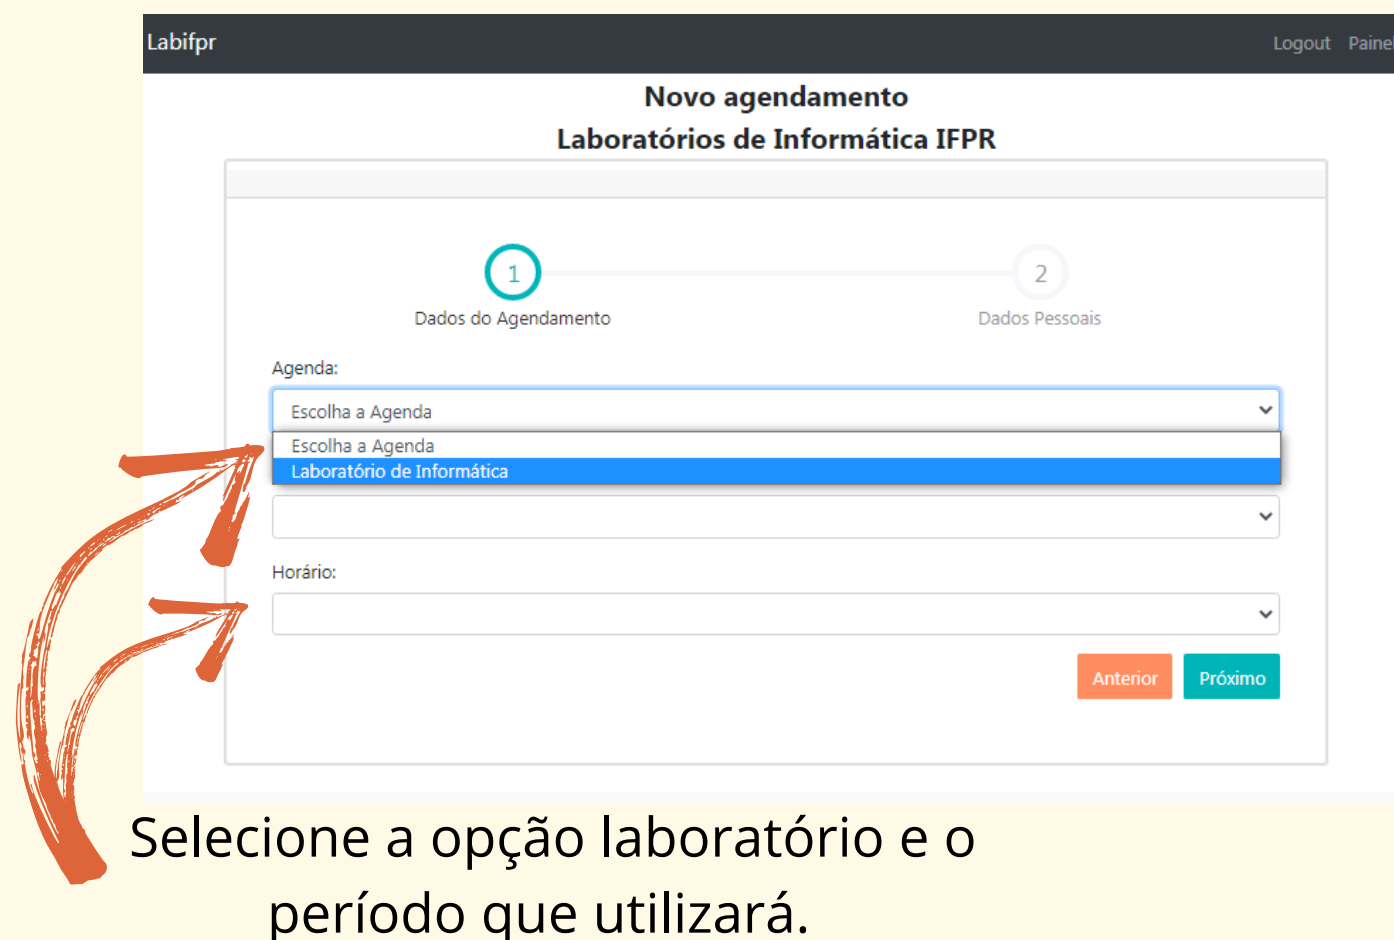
Labifpr

Logout Painel

Novo agendamento

Laboratórios de Informática IFPR

1

Dados do Agendamento

2

Dados Pessoais

Agenda:

Escolha a Agenda

Escolha a Agenda

Laboratório de Informática

Horário:

Anterior

Próximo

Selecione a opção laboratório e o período que utilizará.